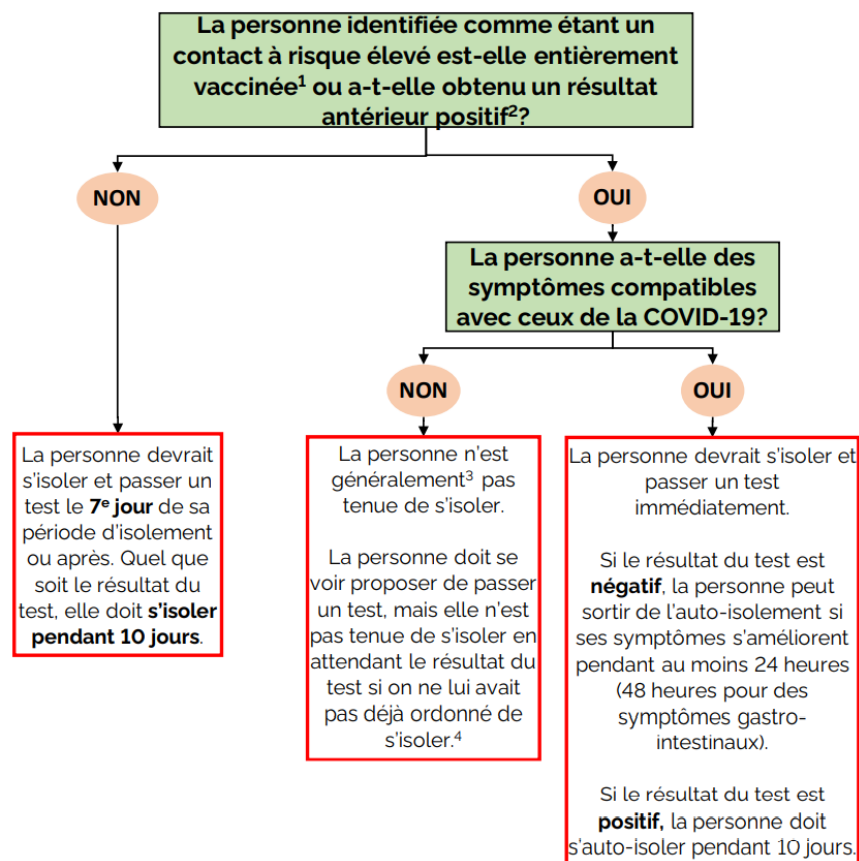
La personne identifiée comme étant un contact à risque élevé est-elle entièrement vaccinée$^1$ ou a-t-elle obtenu un résultat antérieur positif$^2$?

NON

OUI

La personne a-t-elle des symptômes compatibles avec ceux de la COVID-19?

NON

OUI

La personne devrait s'isoler et passer un test le 7$^e$ jour de sa période d'isolement ou après. Quel que soit le résultat du test, elle doit s'isoler pendant 10 jours.

La personne n'est généralement$^3$ pas tenue de s'isoler.

La personne doit se voir proposer de passer un test, mais elle n'est pas tenue de s'isoler en attendant le résultat du test si on ne lui avait pas déjà ordonné de s'isoler.$^4$

La personne devrait s'isoler et passer un test immédiatement.

Si le résultat du test est négatif, la personne peut sortir de l'auto-isolement si ses symptômes s'améliorent pendant au moins 24 heures (48 heures pour des symptômes gastro-intestinaux).

Si le résultat du test est positif, la personne doit s'auto-isoler pendant 10 jours.